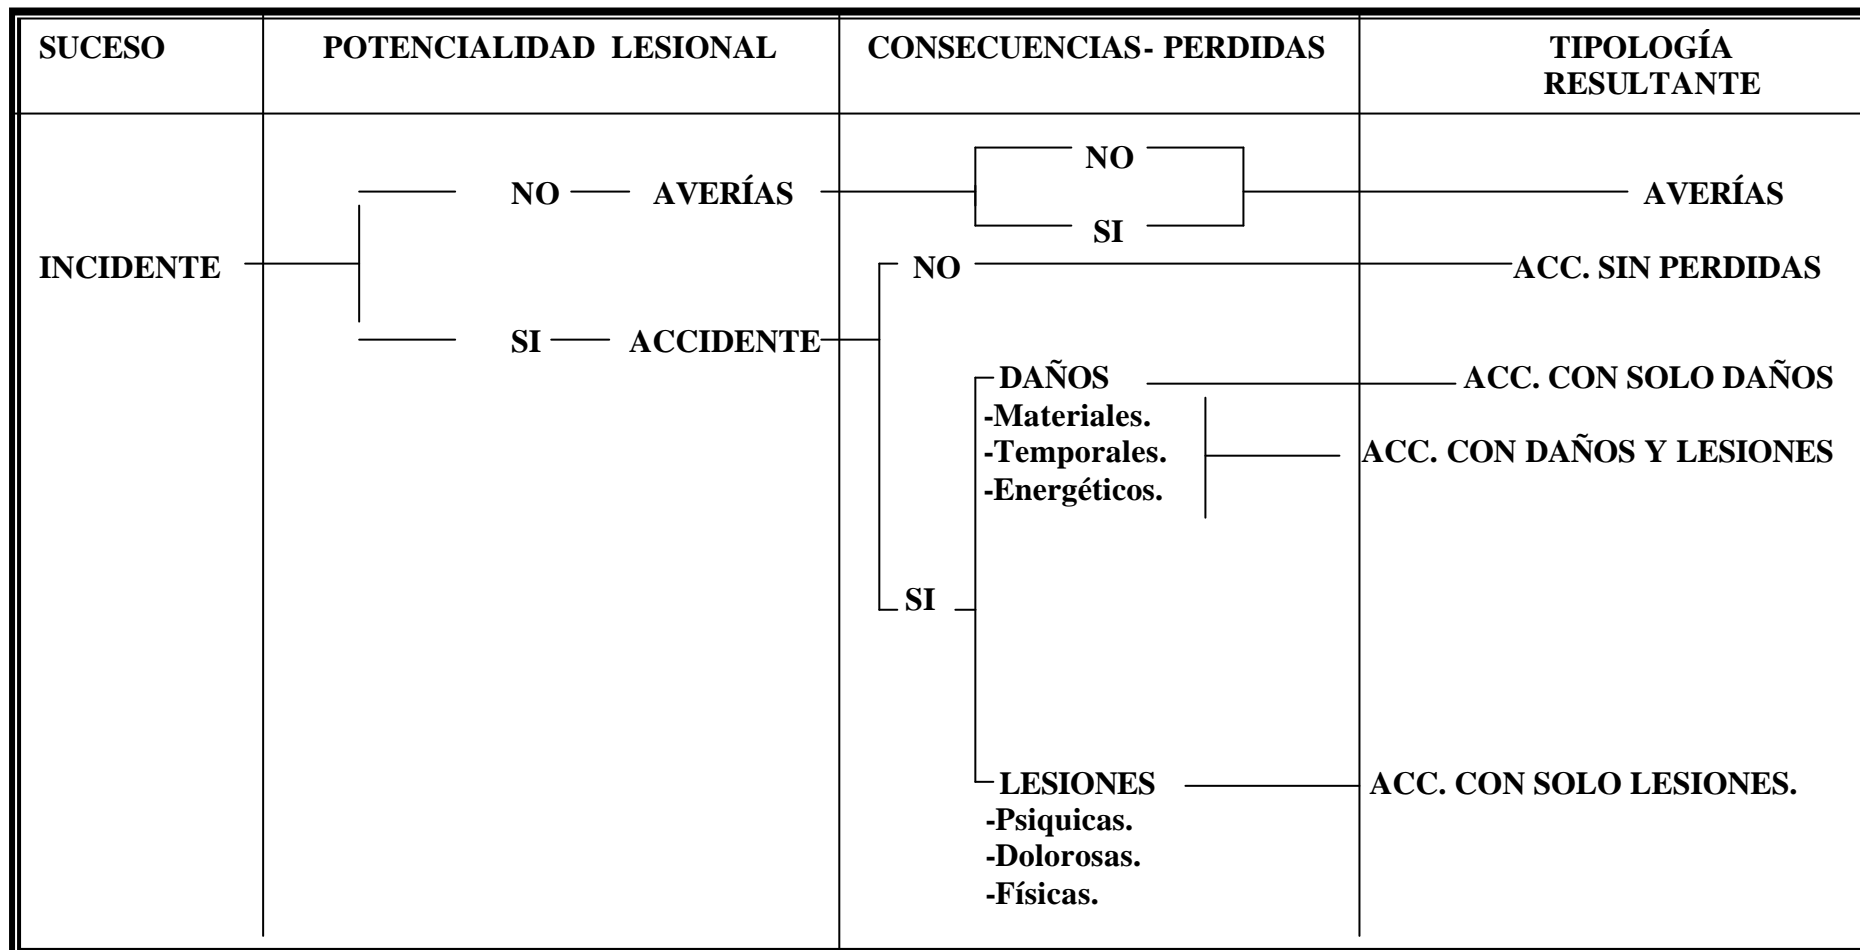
| SUCESO | POTENCIALIDAD LESIONAL | CONSECUENCIAS- PERDIDAS | TIPOLOGÍA RESULTANTE |
|---|---|---|---|

INCIDENTE

NO — AVERÍAS

NO

SI

AVERÍAS

SI — ACCIDENTE

NO

ACC. SIN PERDIDAS

SI

DAÑOS
-Materiales.
-Temporales.
-Energéticos.

ACC. CON SOLO DAÑOS

ACC. CON DAÑOS Y LESIONES

LESIONES
-Psiquicas.
-Dolorosas.
-Físicas.

ACC. CON SOLO LESIONES.